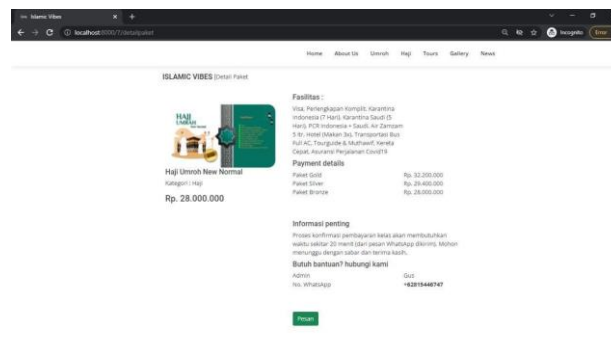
Islamic Vibes × +

localhost:8000/7/detailpaket

Incognito Error

Home About Us Umroh Haji Tours Gallery News

ISLAMIC VIBES | Detail Paket

HAJI UMROH

Haji Umroh New Normal

Kategori : Haji

Rp. 28.000.000

Fasilitas :

Visa, Perlengkapan Komplit, Karantina Indonesia (7 Hari), Karantina Saudi (5 Hari), PCR Indonesia + Saudi, Air Zamzam 5 ltr, Hotel (Makan 3x), Transportasi Bus Full AC, Tourguide & Muthawif, Kereta Cepat, Asuransi Perjalanan Covid19

Payment details

| | |
|---|---|
| Paket Gold | Rp. 32.200.000 |
| Paket Silver | Rp. 29.400.000 |
| Paket Bronze | Rp. 28.000.000 |

Informasi penting

Proses konfirmasi pembayaran kelas akan membutuhkan waktu sekitar 20 menit (dari pesan WhatsApp dikirim). Mohon menunggu dengan sabar dan terima kasih.

Butuh bantuan? hubungi kami

| | |
|---|---|
| Admin | Gus |
| No. WhatsApp | +62815446747 |

Pesan